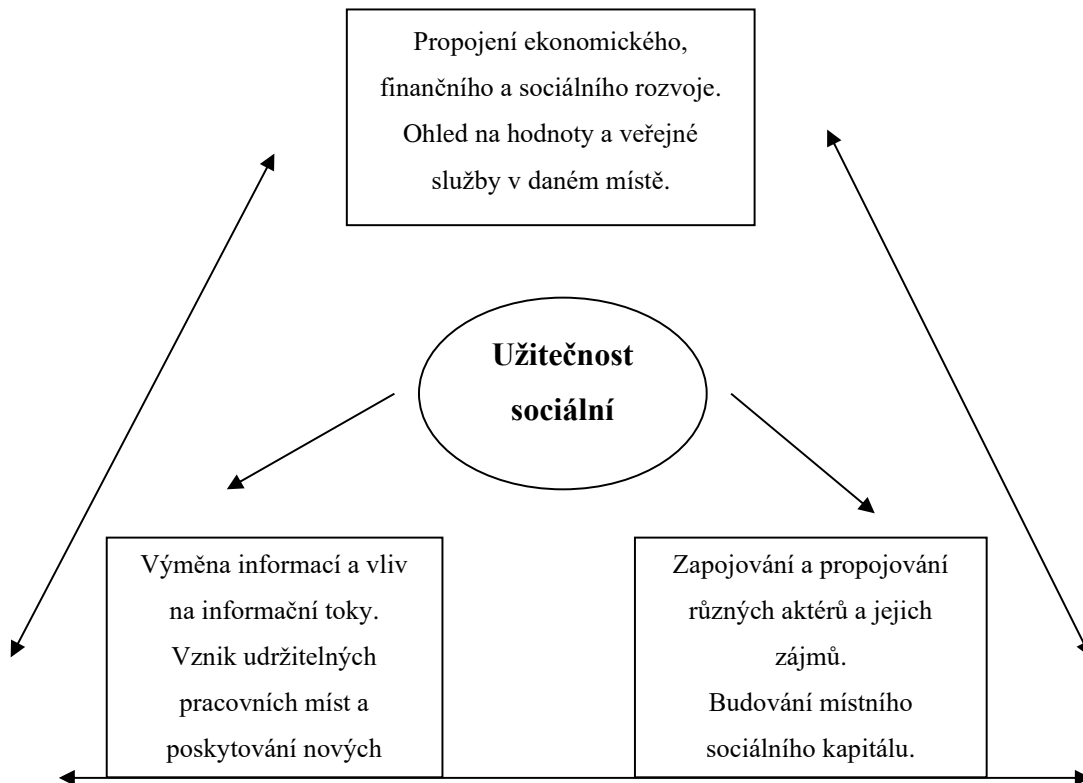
Propojení ekonomického, finančního a sociálního rozvoje. Ohled na hodnoty a veřejné služby v daném místě.

Užitečnost sociální

Výměna informací a vliv na informační toky. Vznik udržitelných pracovních míst a poskytování nových

Zapojování a propojování různých aktérů a jejich zájmů.
Budování místního sociálního kapitálu.